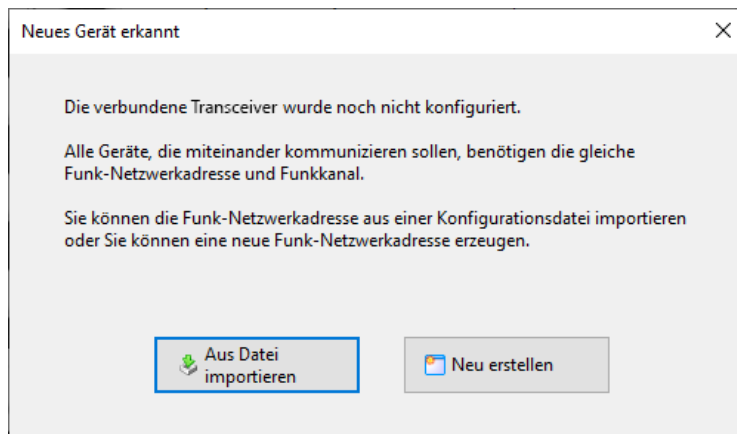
Neues Gerät erkannt

×

Die verbundene Transceiver wurde noch nicht konfiguriert.

Alle Geräte, die miteinander kommunizieren sollen, benötigen die gleiche Funk-Netzwerkadresse und Funkkanal.

Sie können die Funk-Netzwerkadresse aus einer Konfigurationsdatei importieren oder Sie können eine neue Funk-Netzwerkadresse erzeugen.

Aus Datei importieren

Neu erstellen